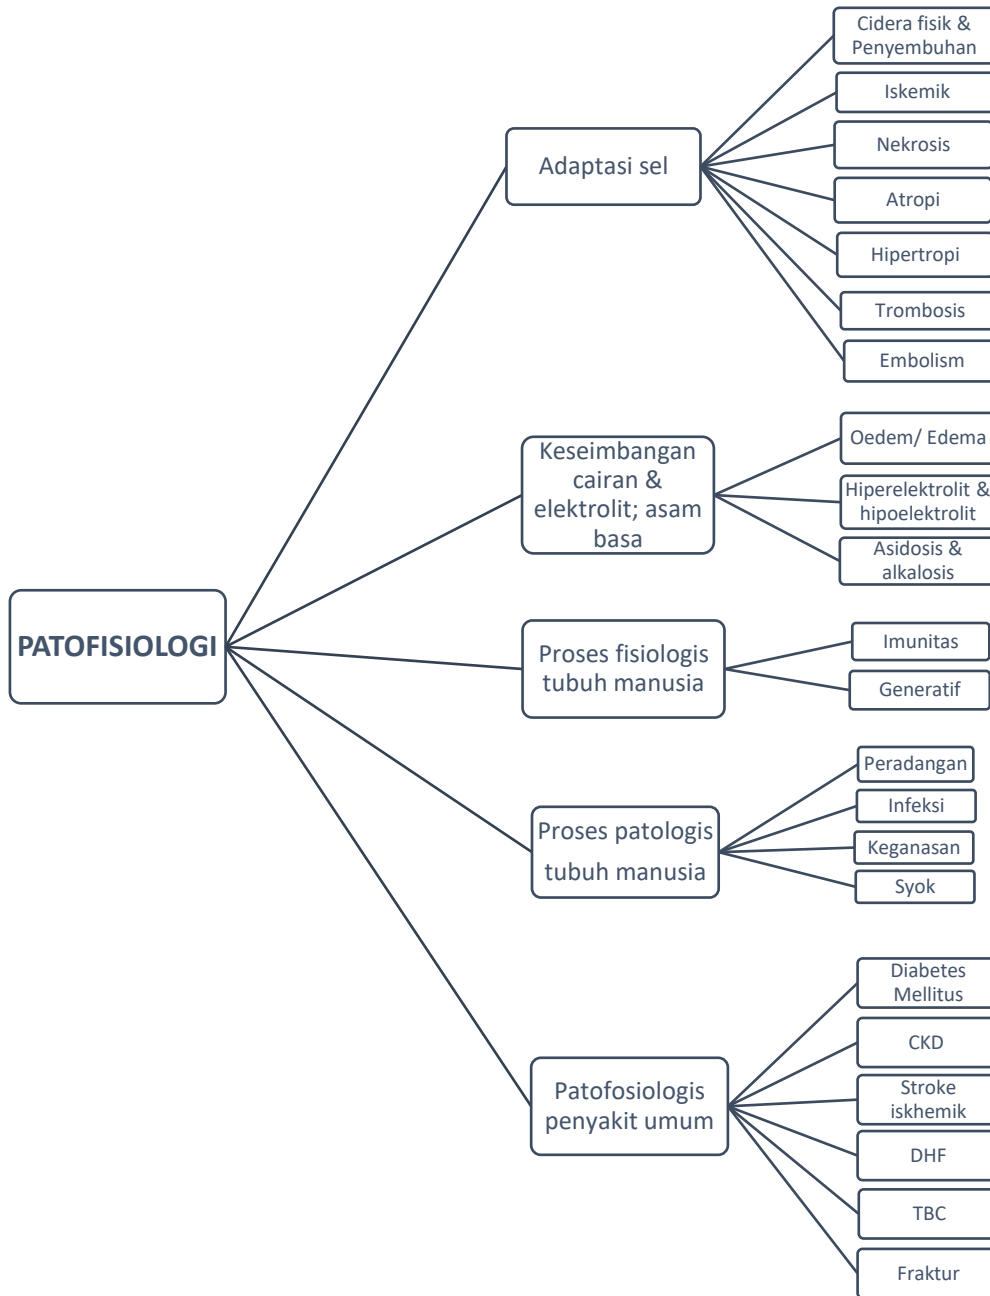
PATOFISIOLOGI

Adaptasi sel

Cidera fisik & Penyembuhan

Iskemik

Nekrosis

Atropi

Hipertropi

Trombosis

Embolism

Keseimbangan cairan & elektrolit; asam basa

Oedem/ Edema

Hiperelektrolit & hipoelektrolit

Asidosis & alkalosis

Proses fisiologis tubuh manusia

Imunitas

Generatif

Proses patologis tubuh manusia

Peradangan

Infeksi

Keganasan

Syok

Patofosiologis penyakit umum

Diabetes Mellitus

CKD

Stroke iskhemik

DHF

TBC

Fraktur